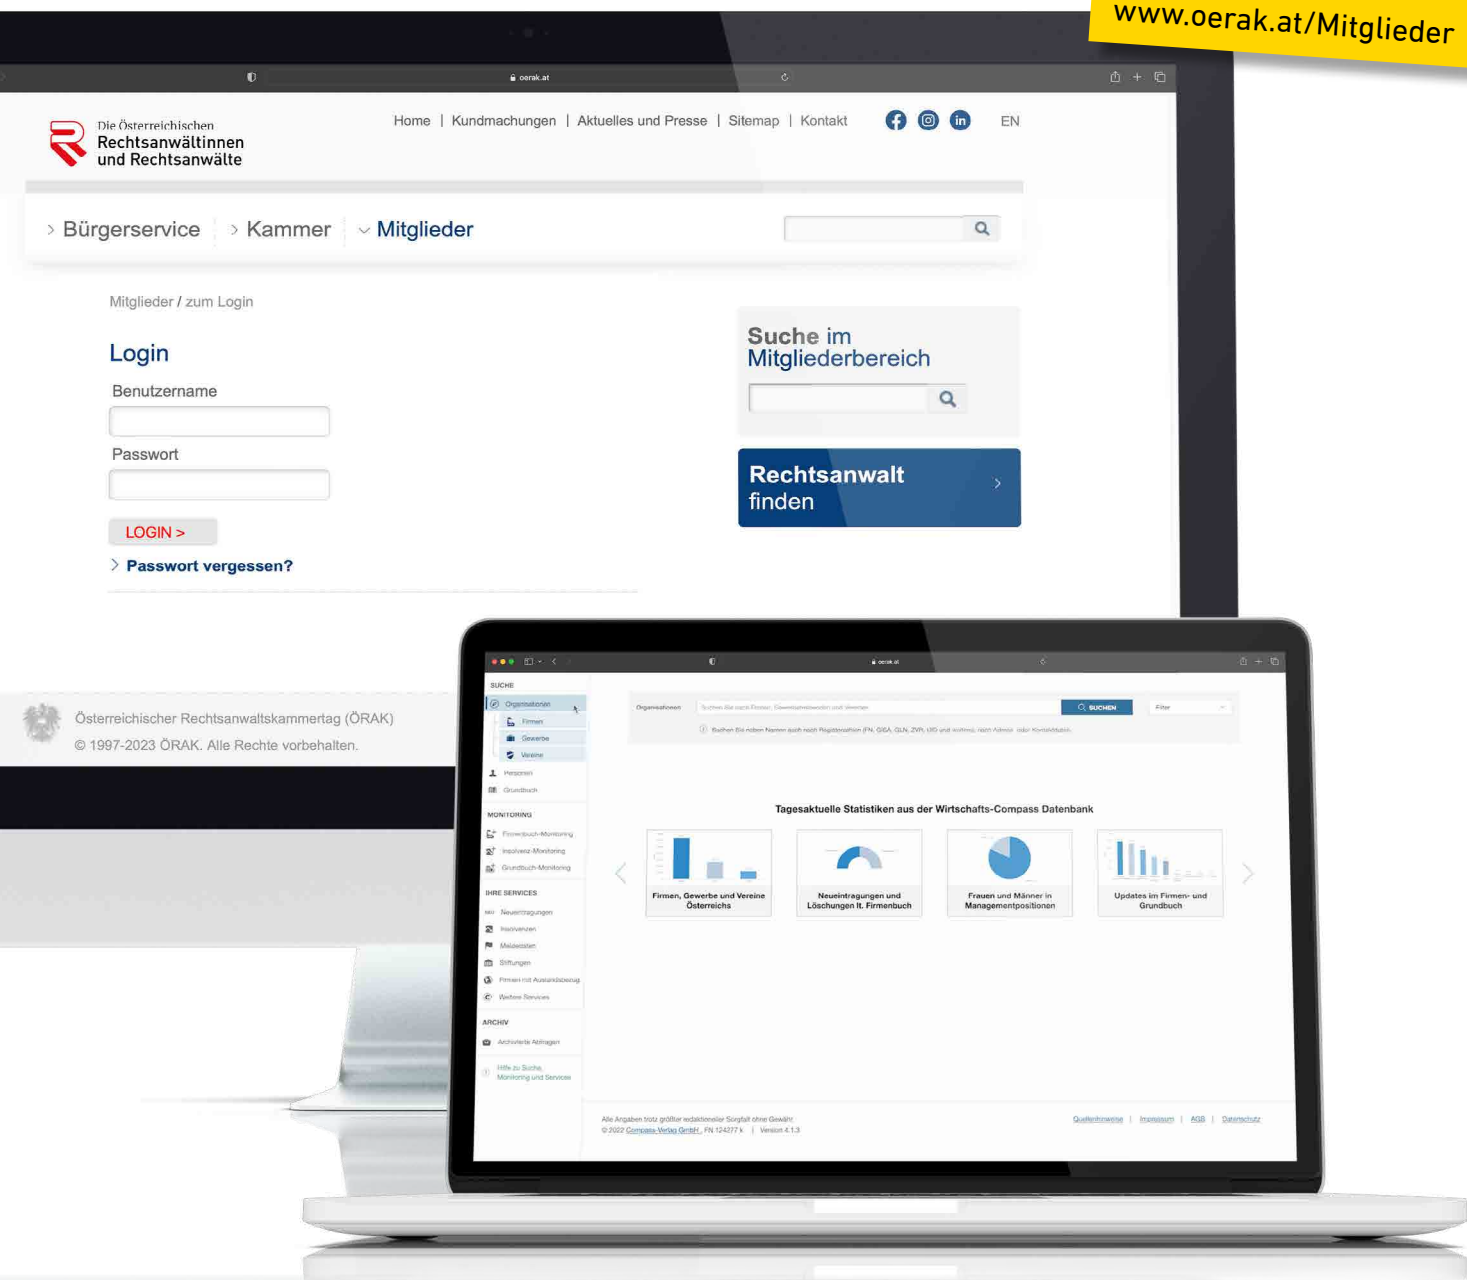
www.oerak.at/Mitglieder

oerak.at

Die Österreichischen Rechtsanwältinnen und Rechtsanwälte

Home | Kundmachungen | Aktuelles und Presse | Sitemap | Kontakt

EN

Bürgerservice Kammer Mitglieder

Mitglieder / zum Login

Login

Benutzername

Passwort

LOGIN >

Passwort vergessen?

Suche im Mitgliederbereich

Rechtsanwalt finden

Österreichischer Rechtsanwaltskammertag (ÖRAK)
© 1997-2023 ÖRAK. Alle Rechte vorbehalten.

oerak.at

SUCHE
Organisationen
Firmen
Gewerbe
Vereine
Personen
Grundbuch

MONITORING
Firmenbuch-Monitoring
Insolvenz-Monitoring
Grundbuch-Monitoring

IHRE SERVICES
Neueintragungen
Insolvenzen
Meldelisten
Stiftungen
Firmen mit Auslandsbezug
Weitere Services

ARCHIV
Archivierte Abfragen

Hilfe zu Suche, Monitoring und Services

Organisationen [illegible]
SUCHEN
Filter
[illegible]

Tagesaktuelle Statistiken aus der Wirtschafts-Compass Datenbank

Firmen, Gewerbe und Vereine Österreichs

Neueintragungen und Löschungen lt. Firmenbuch

Frauen und Männer in Managementpositionen

Updates im Firmen- und Grundbuch

Alle Angaben trotz größter redaktioneller Sorgfalt ohne Gewähr.
© 2022 Compass-Verlag GmbH , FN 124277 k | Version 4.1.3

Quellenhinweise | Impressum | AGB | Datenschutz